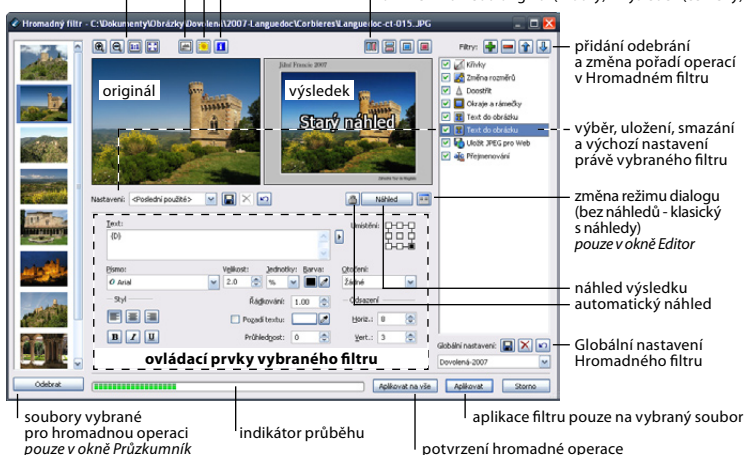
Hromadný filtr - C:\Dokumenty\Obrázky\Dovolená\2007-Languedoc\Corbieres\Languedoc-ct-015.JPG

originál

výsledek

Jižní Francie 2007

Starý náhled

Filtry:

Křivky
Změna rozměrů
Doostřit
Okraje a rámečky
Text do obrázku
Text do obrázku
Uložit JPEG pro Web
Přejmenování

Nastavení: <Poslední použité>

Náhled

Text:
{D}

Umístění:

Písmo:
Arial

Velikost:
2.0

Jednotky:
%

Barva:

Otočení:
Žádné

Styl

Řádkování: 1.00

Pozadí textu:

Průhlednost: 0

Odsazení

Horiz.: 8

Vert.: 3

ovládací prvky vybraného filtru

Globální nastavení:
Dovolená-2007

Odebrat

Aplikovat na vše

Aplikovat

Storno

přidání odebrání a změna pořadí operací v Hromadném filtru

výběr, uložení, smazání a výchozí nastavení právě vybraného filtru

změna režimu dialogu (bez náhledů - klasický s náhledy) *pouze v okně Editor*

náhled výsledku automatický náhled

Globální nastavení Hromadného filtru

soubory vybrané pro hromadnou operaci *pouze v okně Průzkumník*

indikátor průběhu

aplikace filtru pouze na vybraný soubor

potvrzení hromadné operace